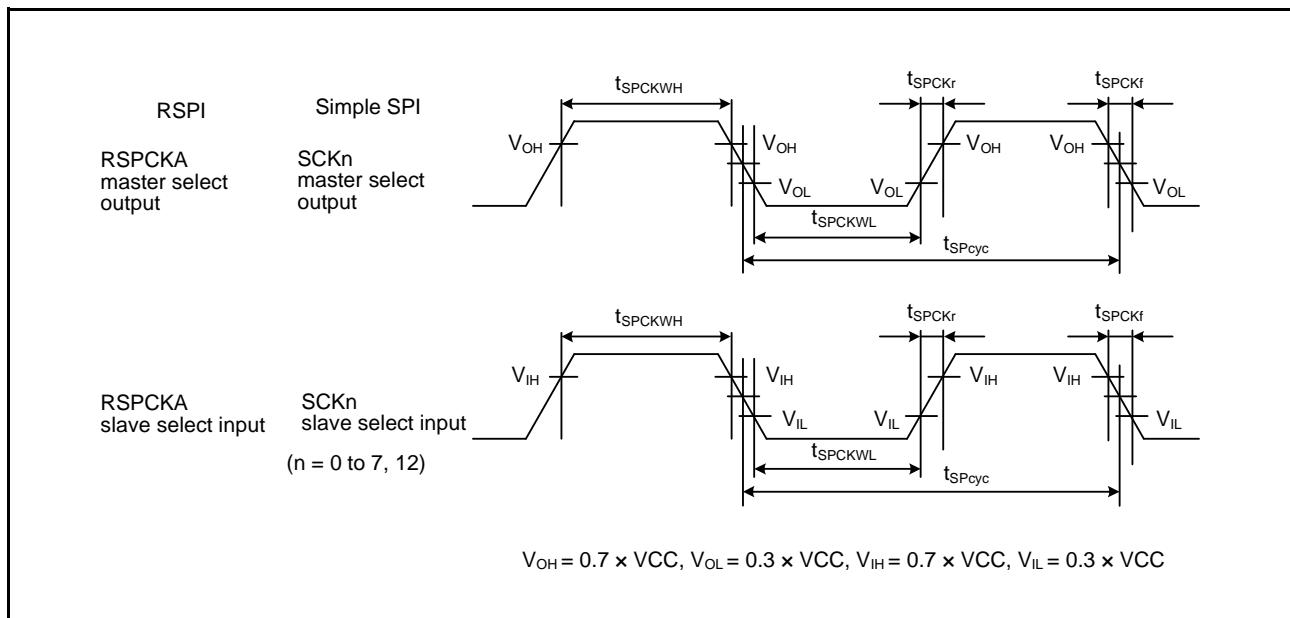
RSPI

Simple SPI

RSPCKA master select output

SCKn master select output

$t_{SPCKWH}$

$t_{SPCKr}$

$t_{SPCKf}$

$V_{OH}$

$V_{OH}$

$V_{OL}$

$V_{OL}$

$V_{OH}$

$V_{OH}$

$V_{OL}$

$t_{SPCKWL}$

$t_{SPcyc}$

RSPCKA slave select input

SCKn slave select input

(n = 0 to 7, 12)

$t_{SPCKWH}$

$t_{SPCKr}$

$t_{SPCKf}$

$V_{IH}$

$V_{IH}$

$V_{IL}$

$V_{IL}$

$V_{IH}$

$V_{IH}$

$V_{IL}$

$t_{SPCKWL}$

$t_{SPcyc}$

$V_{OH} = 0.7 \times VCC$, $V_{OL} = 0.3 \times VCC$, $V_{IH} = 0.7 \times VCC$, $V_{IL} = 0.3 \times VCC$